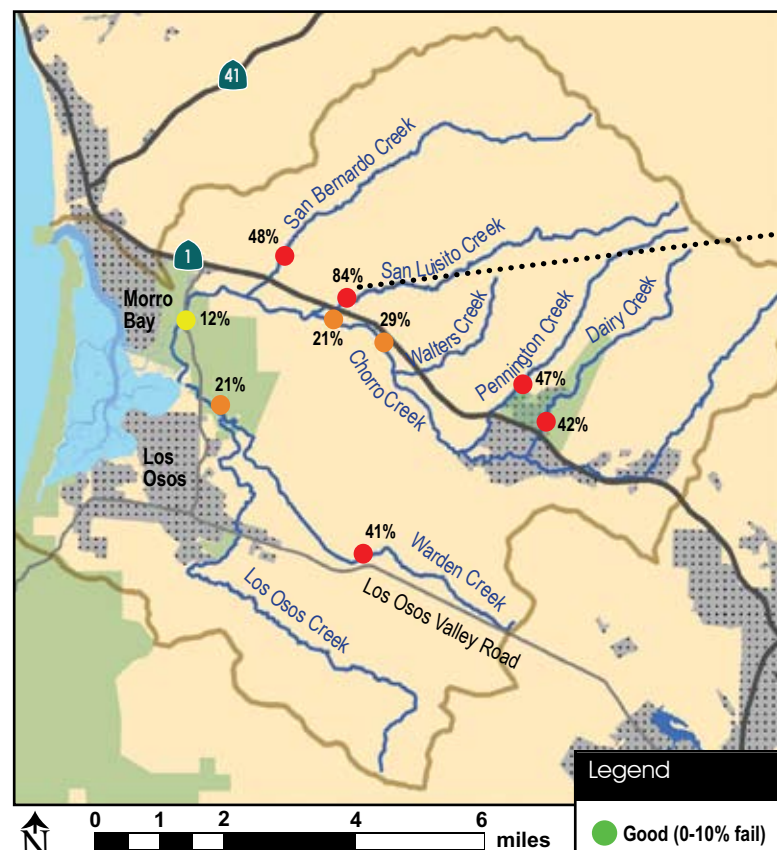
41
San Bernardo Creek
48%
1
84%
San Luisito Creek
Morro Bay
12%
21%
29%
Walters Creek
Pennington Creek
Dairy Creek
Chorro Creek
47%
21%
42%
Los Osos
41%
Warden Creek
Los Osos Creek
Los Osos Valley Road
N
0 1 2 4 6
miles
Legend
Good (0-10% fail)